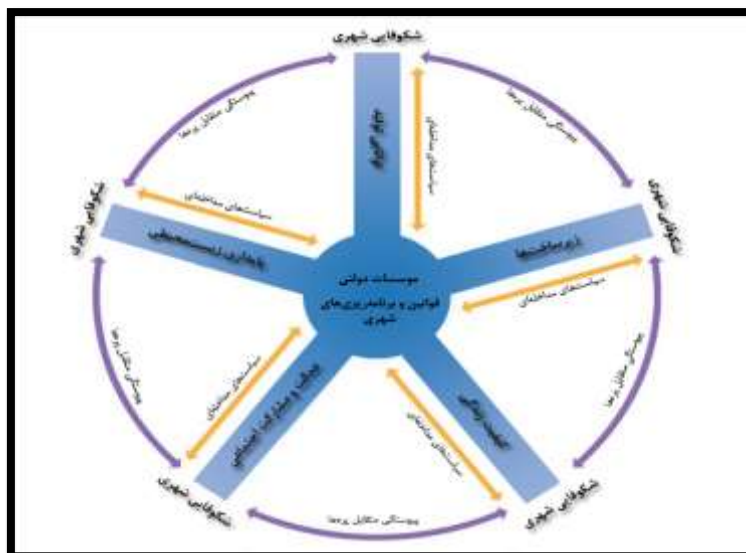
شکوفایی شهری

پیوستگی متقابل پرنها

پیوستگی متقابل پرنها

شکوفایی شهری

شکوفایی شهری

بهره‌وری

سیاستهای مداخله‌ای

سیاستهای مداخله‌ای

زیرساخت‌ها

پایداری زیست‌محیطی

موسسات دولتی
قوانین و برنامه‌ریزی‌های شهری

سیاستهای مداخله‌ای

سیاستهای مداخله‌ای

پیوستگی متقابل پرنها

پیوستگی متقابل پرنها

سیاستهای مداخله‌ای

عدالت و مشارکت اجتماعی

کیفیت زندگی

شکوفایی شهری

شکوفایی شهری

پیوستگی متقابل پرنها